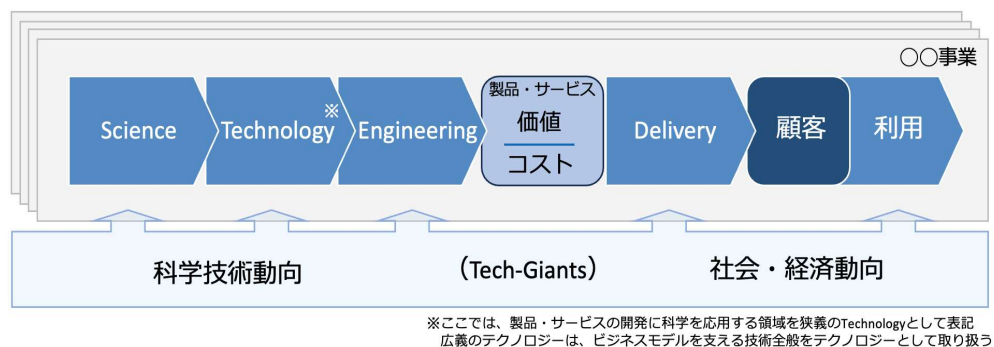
〇〇事業

Science

Technology※

Engineering

製品・サービス
価値
コスト

Delivery

顧客

利用

科学技術動向

（Tech-Giants）

社会・経済動向

※ここでは、製品・サービスの開発に科学を応用する領域を狭義のTechnologyとして表記
広義のテクノロジーは、ビジネスモデルを支える技術全般をテクノロジーとして取り扱う